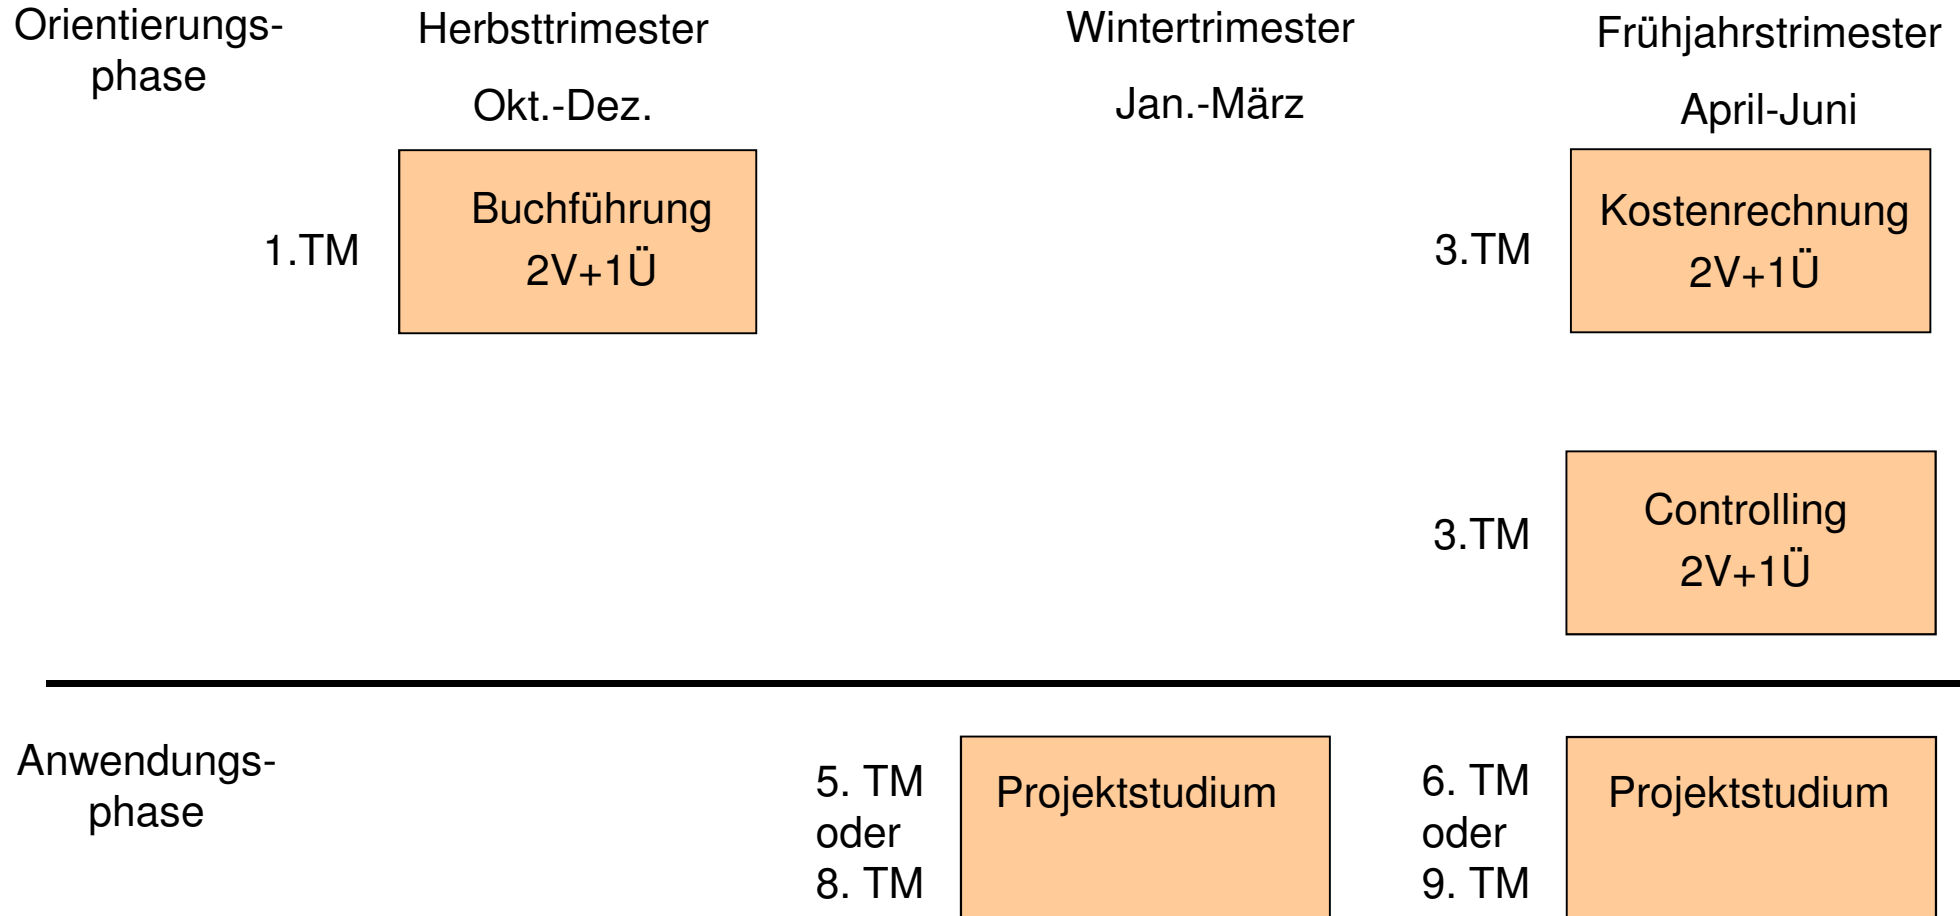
Orientierungsphase

Herbsttrimester

Okt.-Dez.

Wintertrimester

Jan.-März

Frühjahrstrimester

April-Juni

1.TM

Buchführung
2V+1Ü

3.TM

Kostenrechnung
2V+1Ü

3.TM

Controlling
2V+1Ü

Anwendungsphase

5. TM
oder
8. TM

Projektstudium

6. TM
oder
9. TM

Projektstudium